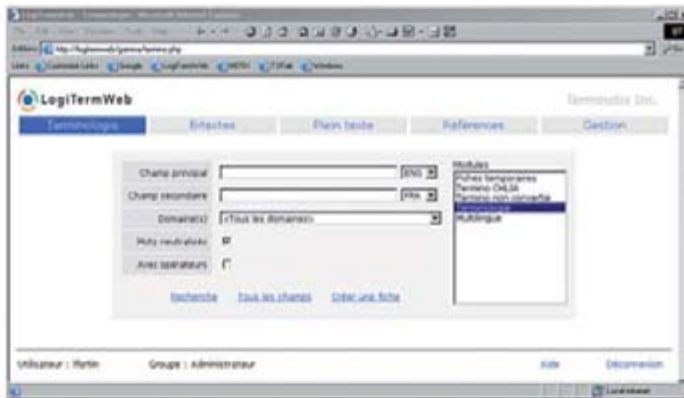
LogiTermWeb

Terminotix Inc.

Terminologie | Bitextes | Plein texte | Références | Gestion

Champ principal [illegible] ENG

Champ secondaire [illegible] FRA

Domaine(s) <Tous les domaines>

Mots neutralisés

Avec opérateurs

Recherche | Tous les champs | Créer une fiche

Modules
Fiches temporaires
Termino CHLSA
Termino non convertie
Terminologie
Multilingue

Utilisateur : Martin | Groupe : Administrateur | Aide | Déconnexion